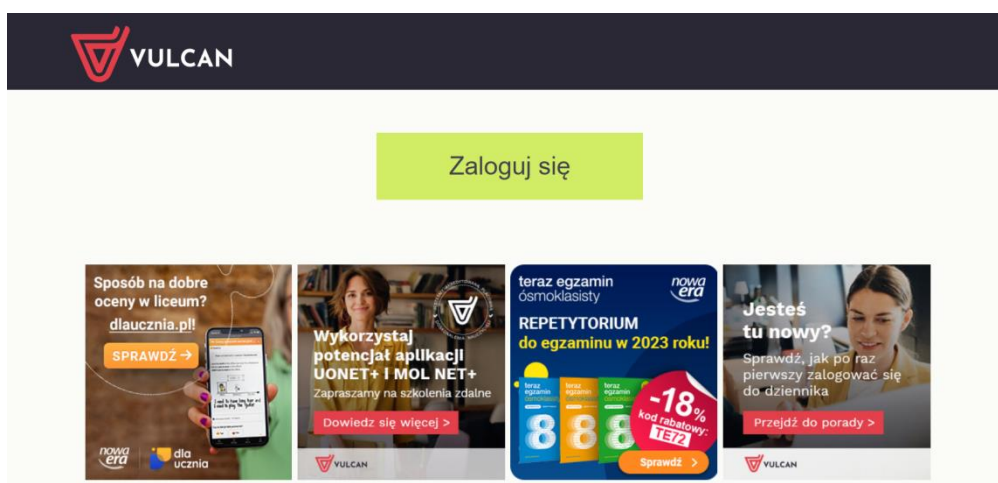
VULCAN

Zaloguj się

Sposób na dobre oceny w liceum?

dlaucznia.pl!

SPRAWDŹ →

nowa era

dla ucznia

Wykorzystaj potencjał aplikacji UONET+ i MOL NET+

Zapraszamy na szkolenia zdalne

Dowiedz się więcej >

VULCAN

teraz egzamin ósmoklasisty

nowa era

REPETYTORIUM do egzaminu w 2023 roku!

teraz egzamin

teraz egzamin

teraz egzamin

8 8 8

-18% kod rabatowy: TE72

Sprawdź >

Jesteś tu nowy?

Sprawdź, jak po raz pierwszy zalogować się do dziennika

Przejdź do porady >

VULCAN